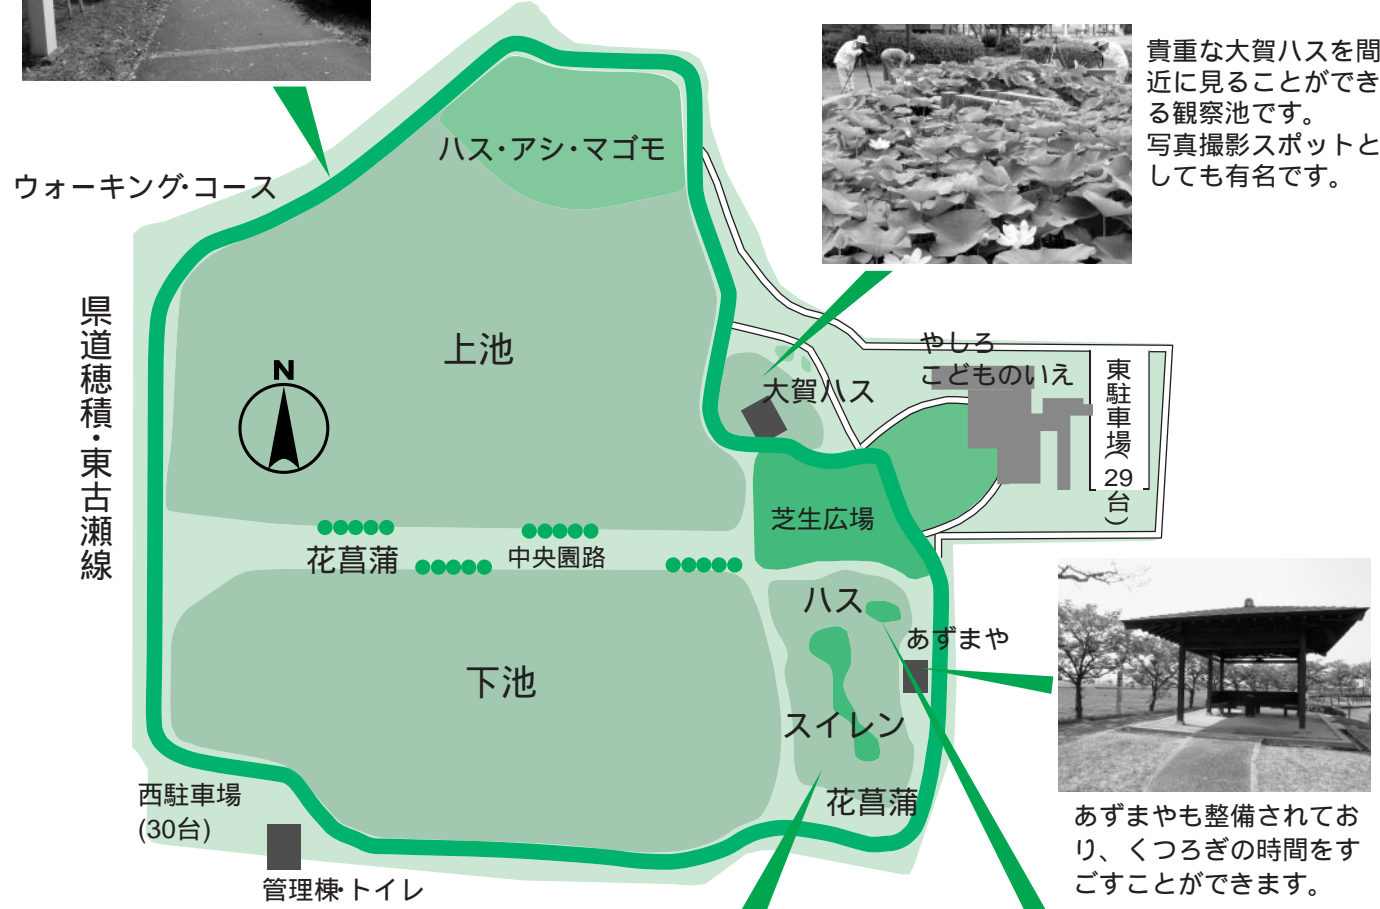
ウォーキング･コース

ハス･アシ･マゴモ

貴重な大賀ハスを間近に見ることができる観察池です。
写真撮影スポットとしても有名です。

県道穂積・東古瀬線

N

上池

大賀ハス

やしろこどものいえ

東駐車場(29台)

芝生広場

花菖蒲

中央園路

ハス

あずまや

下池

スイレン

花菖蒲

西駐車場(30台)

管理棟･トイレ

あずまやも整備されており、くつろぎの時間をすごすことができます。